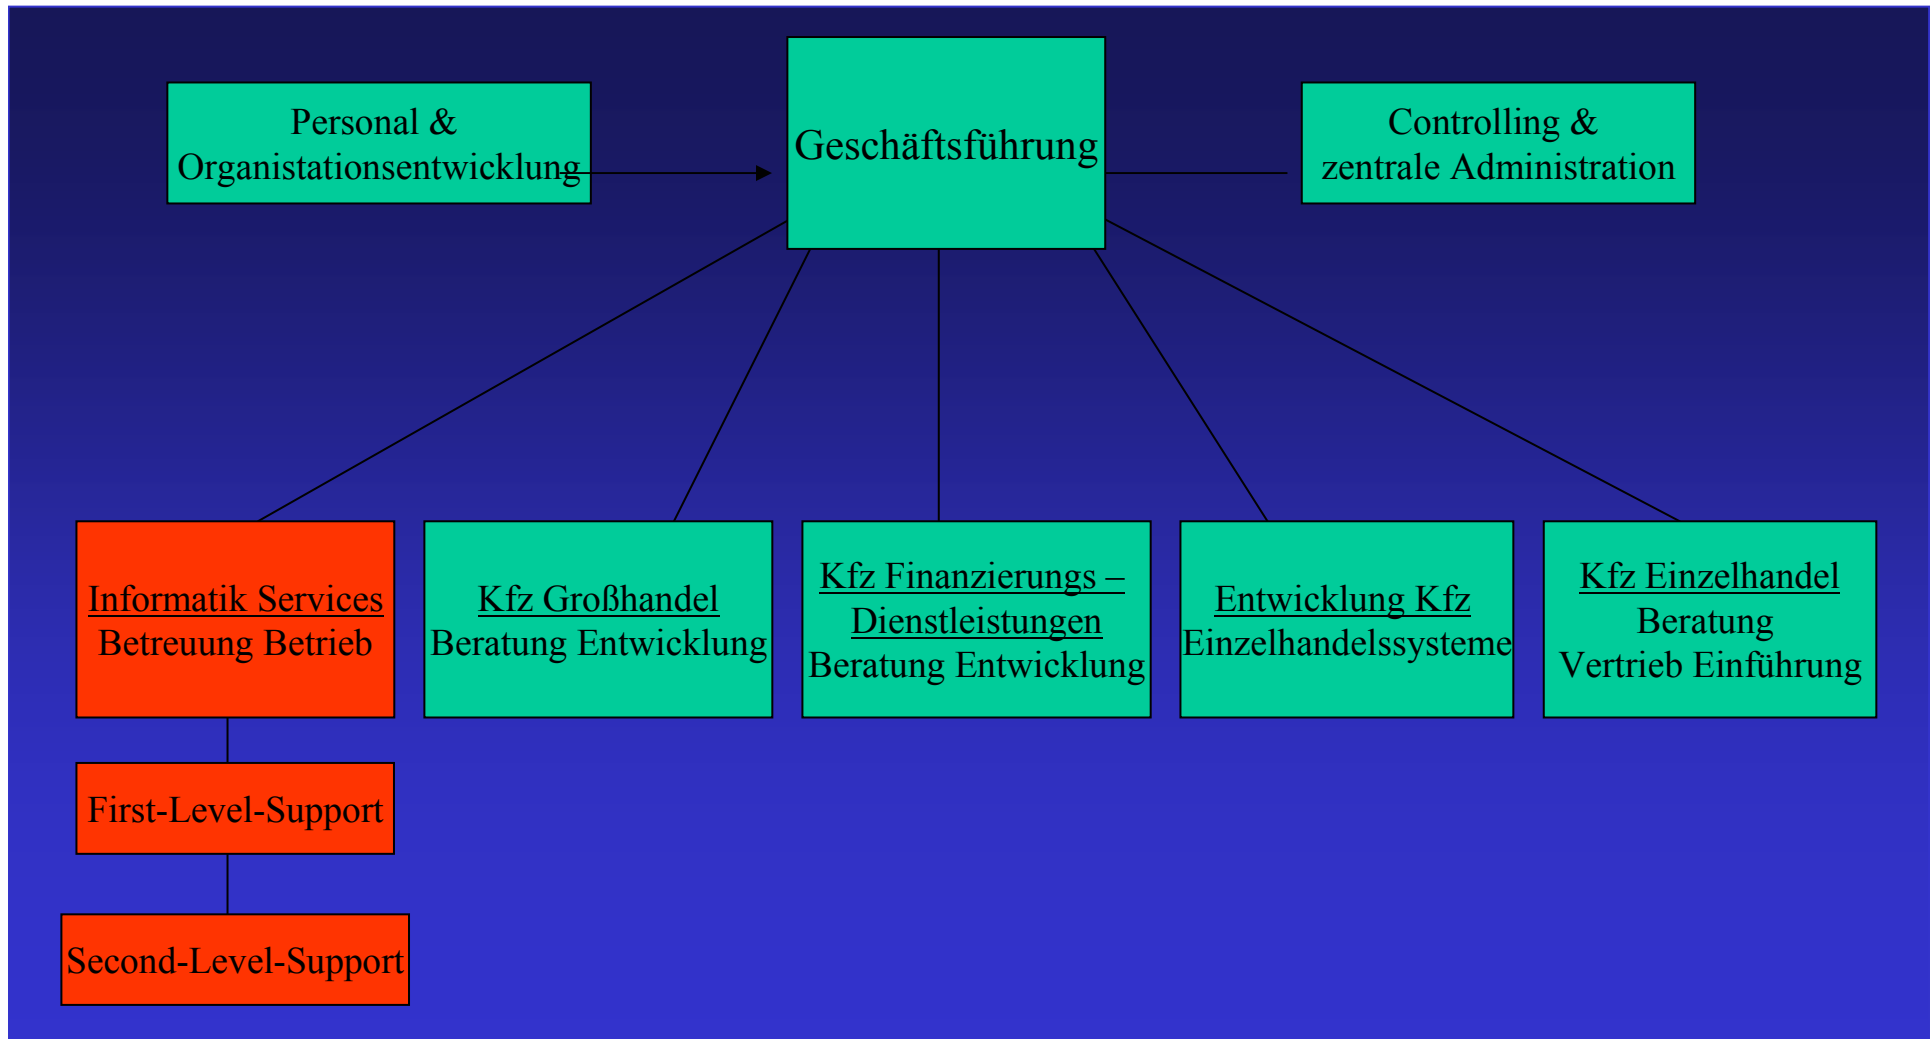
Personal & Organistationsentwicklung

Geschäftsführung

Controlling & zentrale Administration

Informatik Services
Betreuung Betrieb

Kfz Großhandel
Beratung Entwicklung

Kfz Finanzierungs – Dienstleistungen
Beratung Entwicklung

Entwicklung Kfz
Einzelhandelssysteme

Kfz Einzelhandel
Beratung
Vertrieb Einführung

First-Level-Support

Second-Level-Support